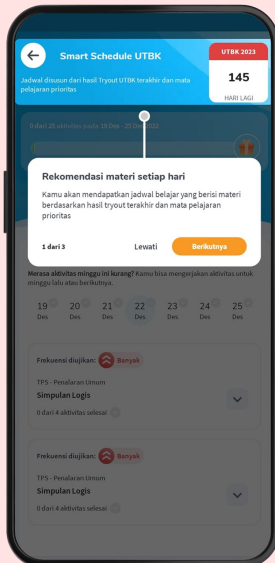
Smart Schedule UTBK

Jadwal disusun dari hasil Tryout UTBK terakhir dan mata pelajaran prioritas

UTBK 2023
145
HARI LAGI

0 dari 25 aktivitas pada 19 Des - 25 Des 2022

Rekomendasi materi setiap hari

Kamu akan mendapatkan jadwal belajar yang berisi materi berdasarkan hasil tryout terakhir dan mata pelajaran prioritas

1 dari 3
Lewati
Berikutnya

Merasa aktivitas minggu ini kurang? Kamu bisa mengerjakan aktivitas untuk minggu lalu atau berikutnya.

19 Des
20 Des
21 Des
22 Des
23 Des
24 Des
25 Des

Frekuensi diujikan: Banyak
TPS - Penalaran Umum
Simpulan Logis
0 dari 4 aktivitas selesai

Frekuensi diujikan: Banyak
TPS - Penalaran Umum
Simpulan Logis
0 dari 4 aktivitas selesai